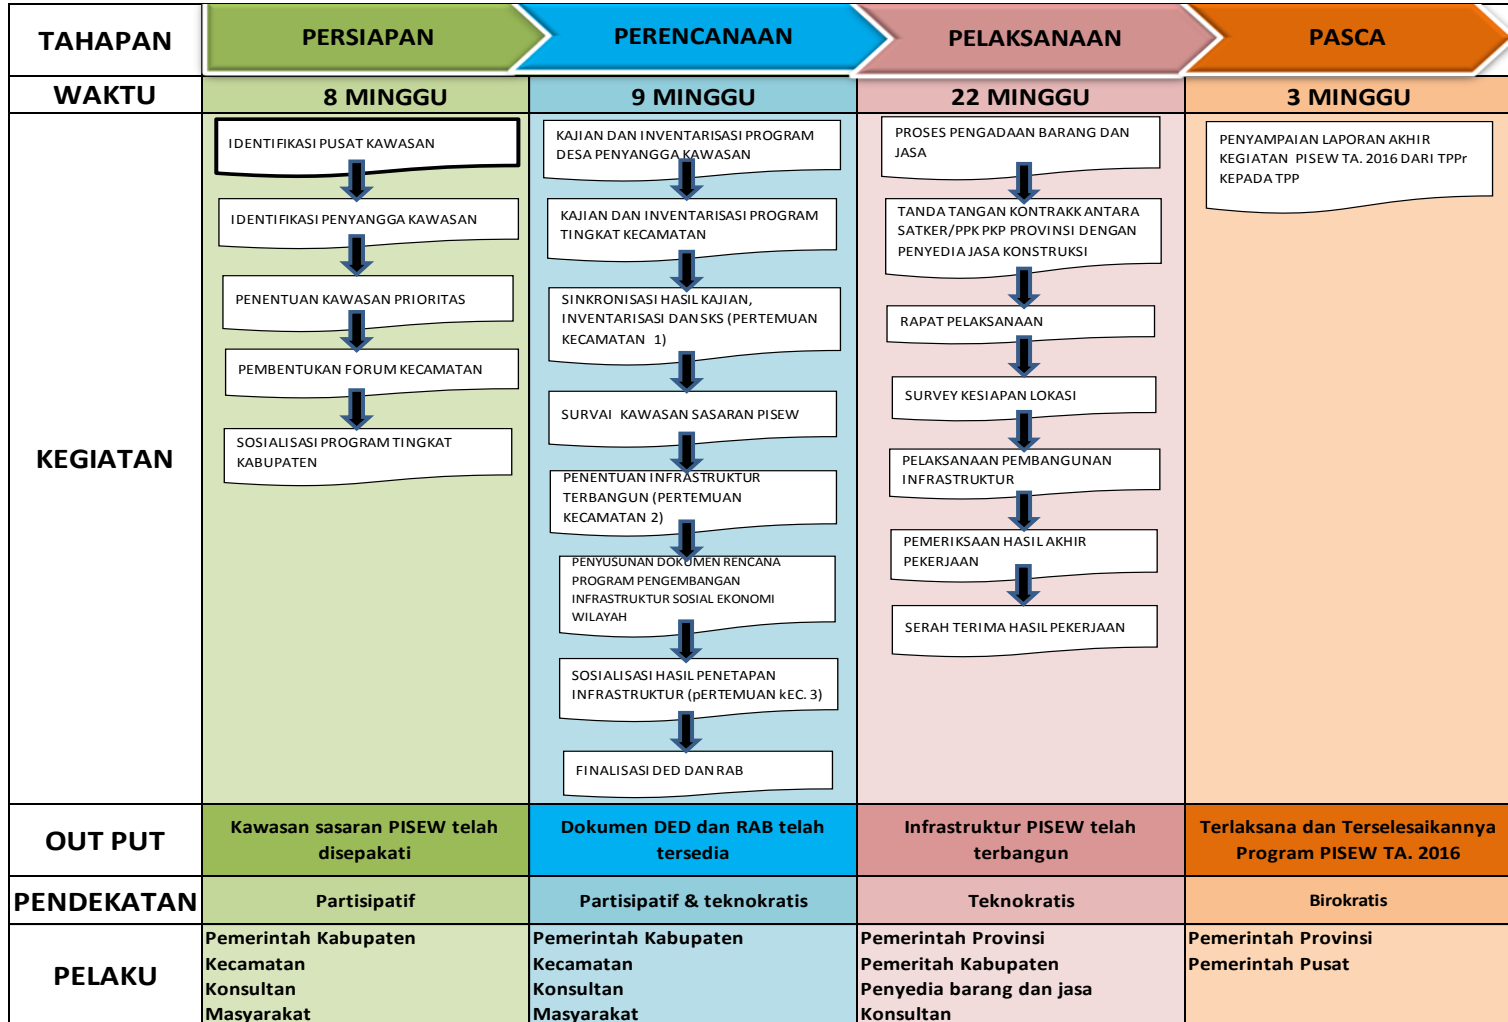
| TAHAPAN | PERSIAPAN | PERENCANAAN | PELAKSANAAN | PASCA |
|---|---|---|---|---|
| WAKTU | 8 MINGGU | 9 MINGGU | 22 MINGGU | 3 MINGGU |
| KEGIATAN | IDENTIFIKASI PUSAT KAWASAN<br>IDENTIFIKASI PENYANGGA KAWASAN<br>PENENTUAN KAWASAN PRIORITAS<br>PEMBENTUKAN FORUM KECAMATAN<br>SOSIALISASI PROGRAM TINGKAT KABUPATEN | KAJIAN DAN INVENTARISASI PROGRAM DESA PENYANGGA KAWASAN<br>KAJIAN DAN INVENTARISASI PROGRAM TINGKAT KECAMATAN<br>SINKRONISASI HASIL KAJIAN, INVENTARISASI DAN SKS (PERTEMUAN KECAMATAN 1)<br>SURVAI KAWASAN SASARAN PISEW<br>PENENTUAN INFRASTRUKTUR TERBANGUN (PERTEMUAN KECAMATAN 2)<br>PENYUSUNAN DOKUMEN RENCANA PROGRAM PENGEMBANGAN INFRASTRUKTUR SOSIAL EKONOMI WILAYAH<br>SOSIALISASI HASIL PENETAPAN INFRASTRUKTUR (pERTEMUAN kEC. 3)<br>FINALISASI DED DAN RAB | PROSES PENGADAAN BARANG DAN JASA<br>TANDA TANGAN KONTRAKK ANTARA SATKER/PPK PKP PROVINSI DENGAN PENYEDIA JASA KONSTRUKSI<br>RAPAT PELAKSANAAN<br>SURVEY KESIAPAN LOKASI<br>PELAKSANAAN PEMBANGUNAN INFRASTRUKTUR<br>PEMERIKSAAN HASIL AKHIR PEKERJAAN<br>SERAH TERIMA HASIL PEKERJAAN | PENYAMPAIAN LAPORAN AKHIR KEGIATAN PISEW TA. 2016 DARI TPPr KEPADA TPP |
| OUT PUT | Kawasan sasaran PISEW telah disepakati | Dokumen DED dan RAB telah tersedia | Infrastruktur PISEW telah terbangun | Terlaksana dan Terselesaikannya Program PISEW TA. 2016 |
| PENDEKATAN | Partisipatif | Partisipatif & teknokratis | Teknokratis | Birokratis |
| PELAKU | Pemerintah Kabupaten<br>Kecamatan<br>Konsultan<br>Masyarakat | Pemerintah Kabupaten<br>Kecamatan<br>Konsultan<br>Masyarakat | Pemerintah Provinsi<br>Pemeritah Kabupaten<br>Penyedia barang dan jasa<br>Konsultan | Pemerintah Provinsi<br>Pemerintah Pusat |